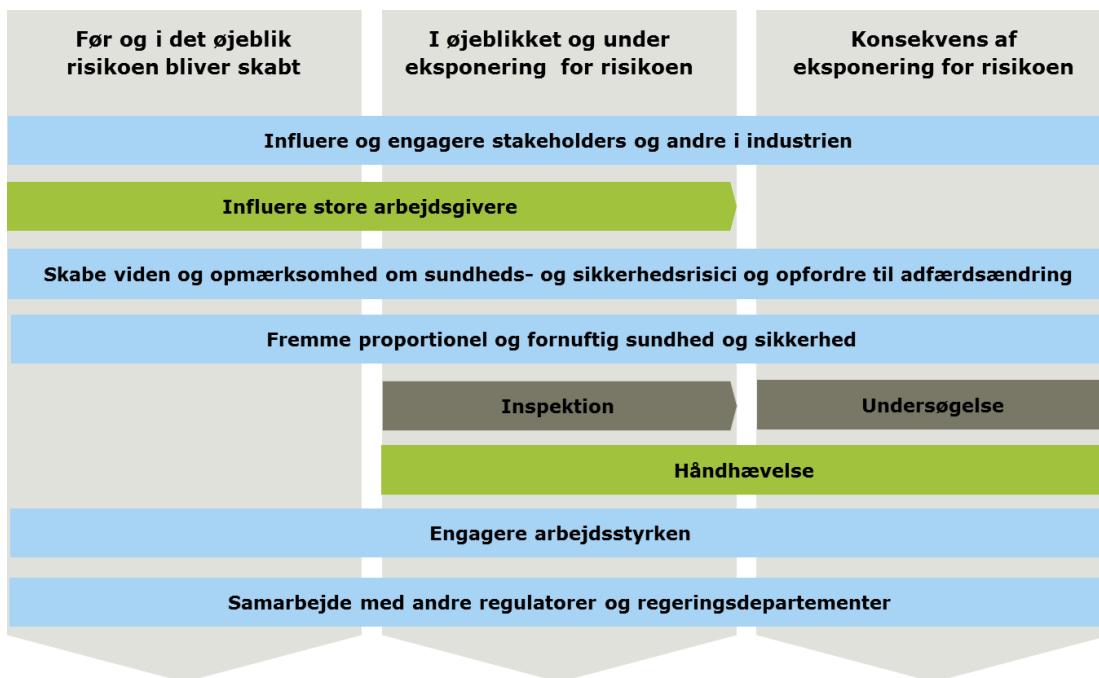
Før og i det øjeblik risikoen bliver skabt

I øjeblikket og under eksponering for risikoen

Konsekvens af eksponering for risikoen

Influere og engagere stakeholders og andre i industrien

Influere store arbejdsgivere

Skabe viden og opmærksomhed om sundheds- og sikkerhedsrisici og opfordre til adfærdsændring

Fremme proportionel og fornuftig sundhed og sikkerhed

Inspektion

Undersøgelse

Håndhævelse

Engagere arbejdsstyrken

Samarbejde med andre regulatorer og regeringsdepartementer